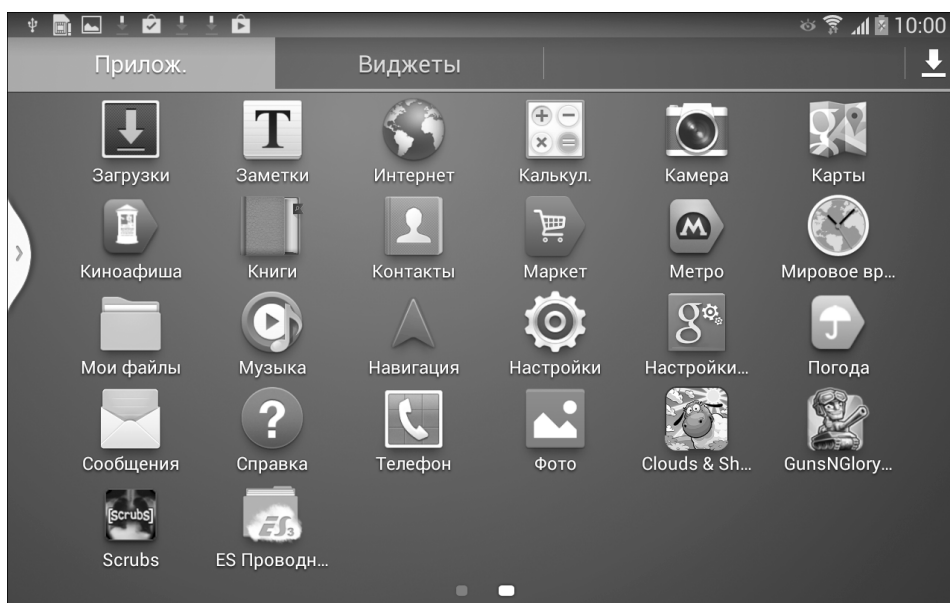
10:00

Прилож.

Виджеты

Загрузки

T

Заметки

Интернет

Калькул.

Камера

Карты

Киноафиша

Книги

Контакты

Маркет

M

Метро

Мировое вр...

Мои файлы

Музыка

Навигация

Настройки

Настройки...

Погода

Сообщения

?

Справка

Телефон

Фото

Clouds & Sh...

GunsNGlory...

[scrubs]

Scrubs

ES

ES Проводн...